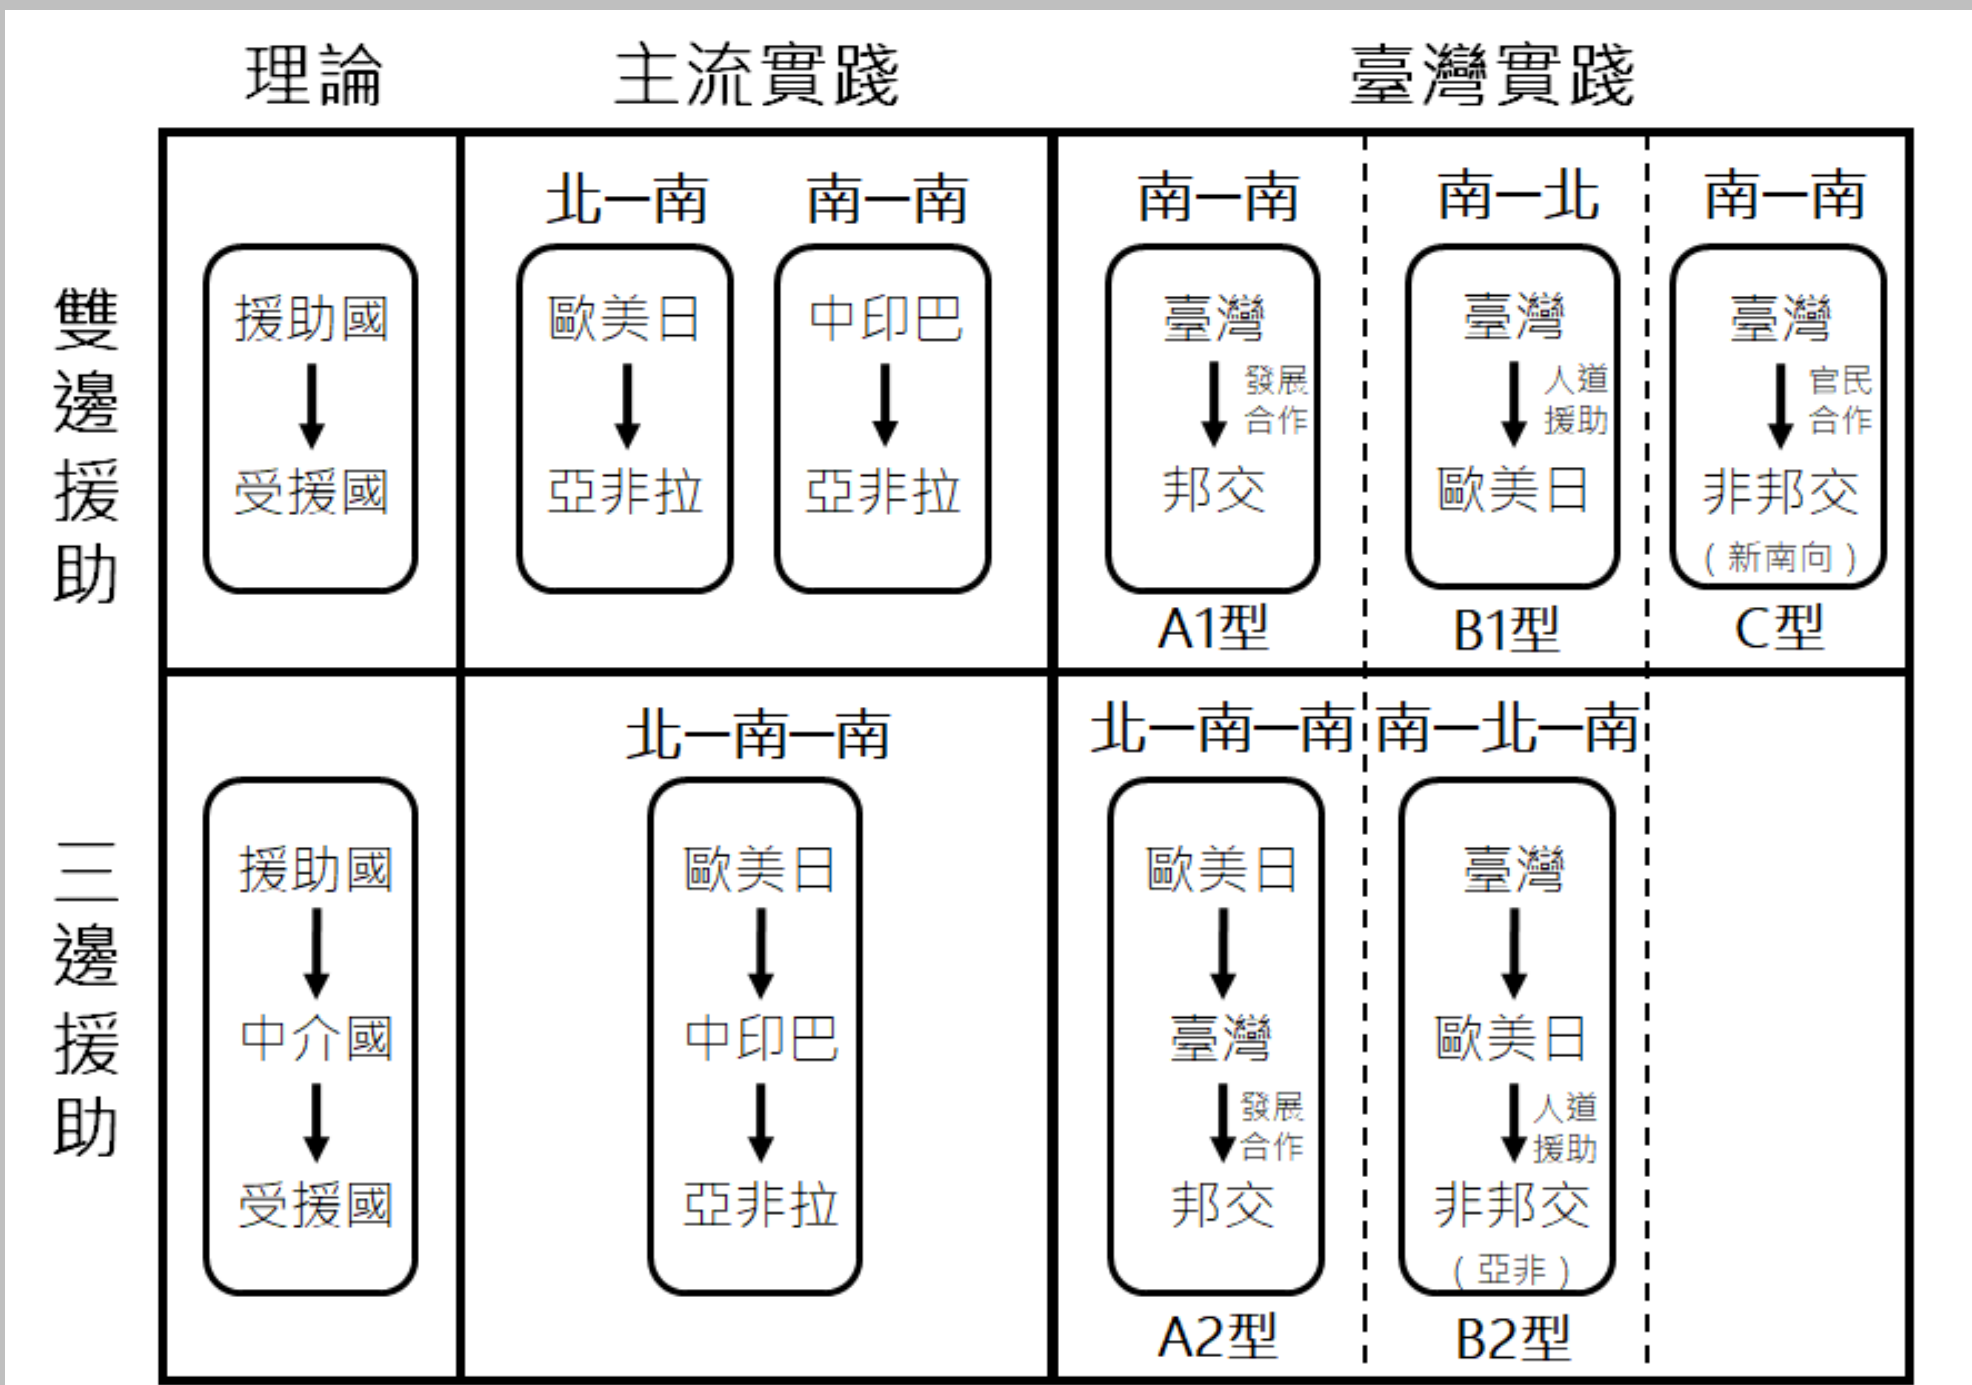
| | 理論 | 主流實踐 | | 臺灣實踐 | | |
|---|---|---|---|---|---|---|
| 雙邊援助 | 援助國 ↓ 受援國 | 北—南<br>歐美日 ↓ 亞非拉 | 南—南<br>中印巴 ↓ 亞非拉 | 南—南<br>臺灣 ↓ 發展合作 邦交<br>A1型 | 南—北<br>臺灣 ↓ 人道援助 歐美日<br>B1型 | 南—南<br>臺灣 ↓ 官民合作 非邦交 (新南向)<br>C型 |
| 三邊援助 | 援助國 ↓ 中介國 ↓ 受援國 | 北—南—南<br>歐美日 ↓ 中印巴 ↓ 亞非拉 | | 北—南—南<br>歐美日 ↓ 臺灣 ↓ 發展合作 邦交<br>A2型 | 南—北—南<br>臺灣 ↓ 歐美日 ↓ 人道援助 非邦交 (亞非)<br>B2型 | |